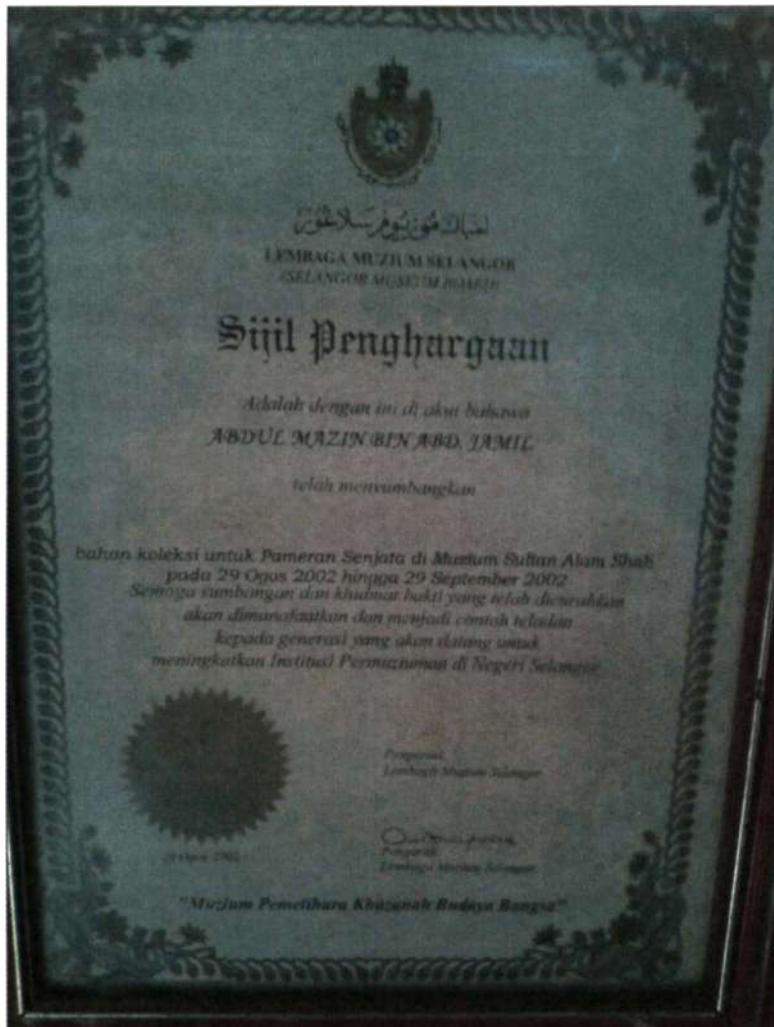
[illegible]

LEMBAGA MUZIUM SELANGOR
(SELANGOR MUSEUM BOARD)

Sijil Penghargaan

Adalah dengan ini di akui bahawa

ABDUL MAZIN BIN ABD. JAMIL

telah menyumbangkan

bahan koleksi untuk Pameran Senjata di Muzium Sultan Alam Shah pada 29 Ogos 2002 hingga 29 September 2002
Semoga sumbangan dan khidmat bakti yang telah dicurahkan akan dimanafaatkan dan menjadi contoh teladan kepada generasi yang akan datang untuk meningkatkan Institusi Permuziuman di Negeri Selangor

Pengerusi,
Lembaga Muzium Selangor

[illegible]

Pengarah
Lembaga Muzium Selangor

"Muzium Pemelihara Khazanah Budaya Bangsa"